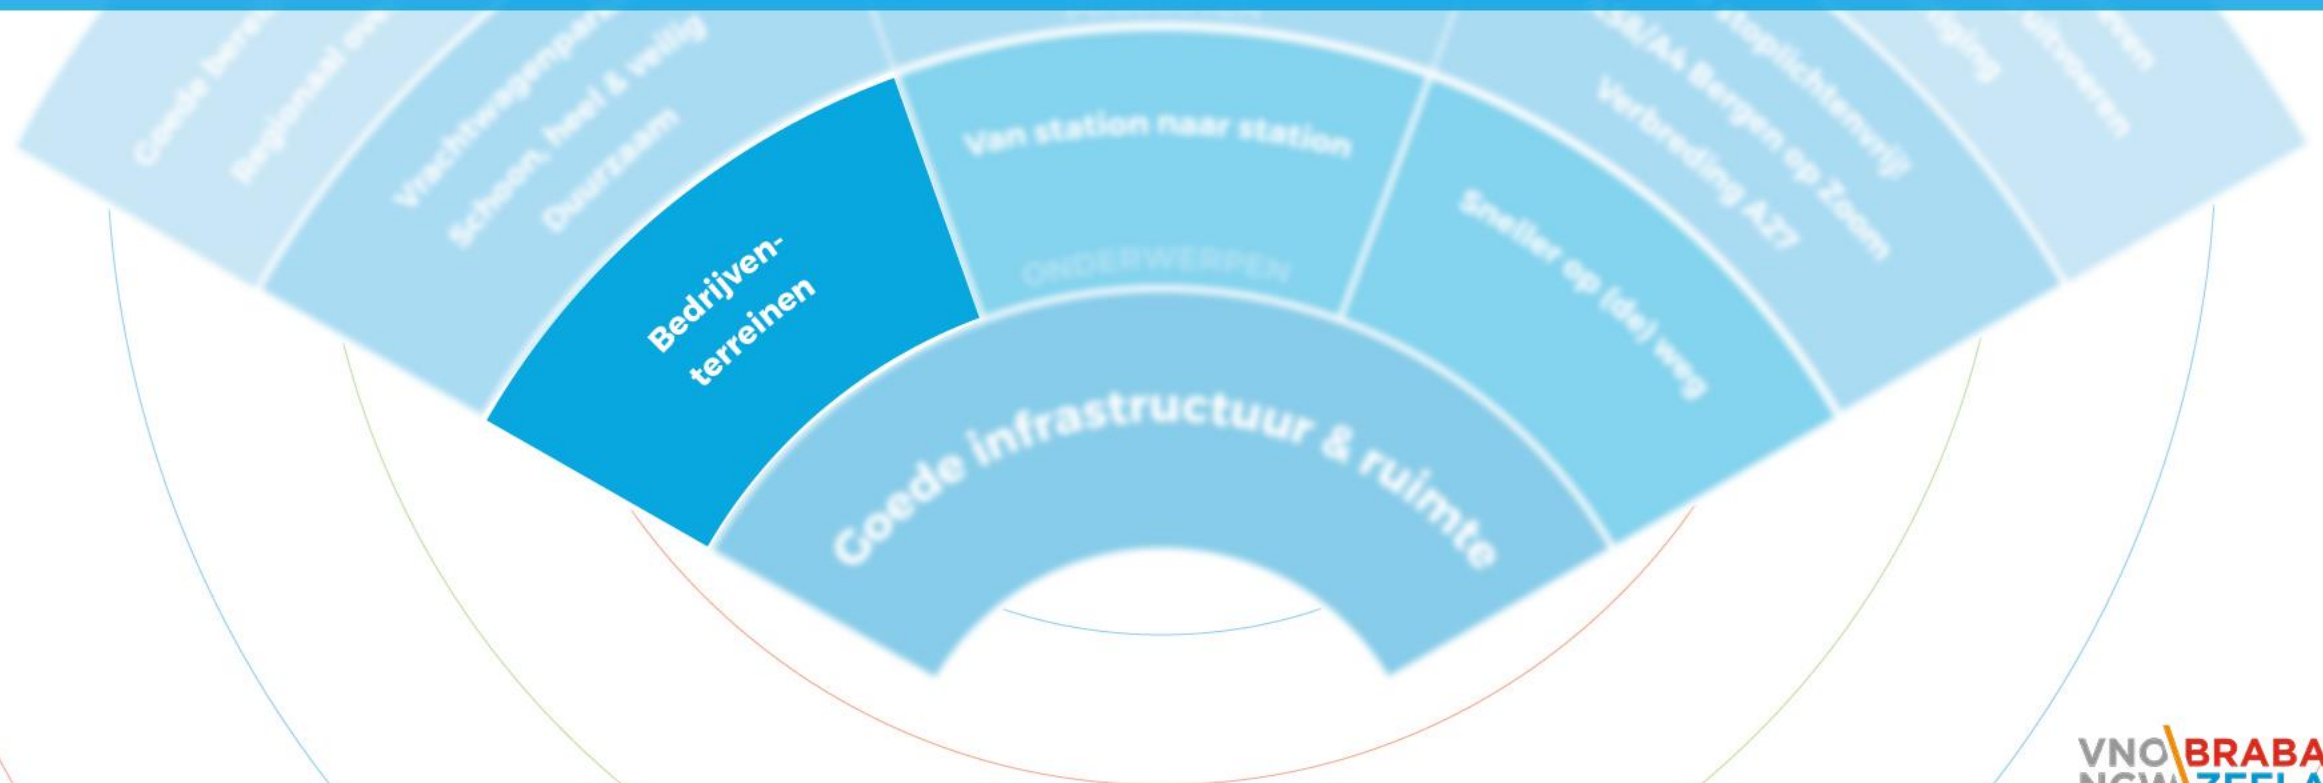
Goede bere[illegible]
Regionaal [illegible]
Vrachtwagenpar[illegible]
Schoon, heel & veilig
Duurzaam

Bedrijventerreinen

Van station naar station

ONDERWERPEN

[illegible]/A4 Bergen op Zoom
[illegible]tolplichtenvrij
Verbreding A27

Sneller op (de) weg

Goede infrastructuur & ruimte

VNO NCW BRABA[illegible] ZEEL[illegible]